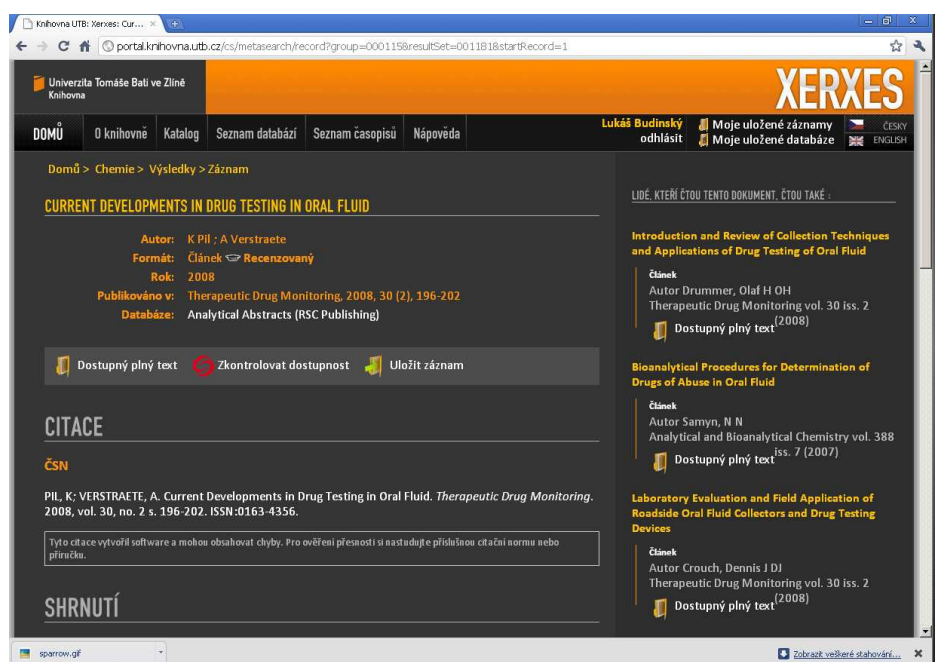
Knihovna UTB: Xerxes: Cur... ×

portal.knihovna.utb.cz/cs/metasearch/record?group=001158&resultSet=001181&startRecord=1

Univerzita Tomáše Bati ve Zlíně
Knihovna

XERXES

DOMŮ | O knihovně | Katalog | Seznam databází | Seznam časopisů | Nápověda

Lukáš Budinský
odhlásit

Moje uložené záznamy
Moje uložené databáze

ČESKY
ENGLISH

Domů > Chemie > Výsledky > Záznam

CURRENT DEVELOPMENTS IN DRUG TESTING IN ORAL FLUID

Autor: K Pil ; A Verstraete
Formát: Článek Recenzovaný
Rok: 2008
Publikováno v: Therapeutic Drug Monitoring, 2008, 30 (2), 196-202
Databáze: Analytical Abstracts (RSC Publishing)

Dostupný plný text | Zkontrolovat dostupnost | Uložit záznam

CITACE

ČSN

PIL, K; VERSTRAETE, A. Current Developments in Drug Testing in Oral Fluid. *Therapeutic Drug Monitoring*. 2008, vol. 30, no. 2 s. 196-202. ISSN:0163-4356.

Tyto citace vytvořil software a mohou obsahovat chyby. Pro ověření přesnosti si nastudujte příslušnou citační normu nebo příručku.

SHRNUTÍ

LIDÉ, KTEŘÍ ČTOU TENTO DOKUMENT, ČTOU TAKÉ :

Introduction and Review of Collection Techniques and Applications of Drug Testing of Oral Fluid
Článek
Autor Drummer, Olaf H OH
Therapeutic Drug Monitoring vol. 30 iss. 2 (2008)
Dostupný plný text

Bioanalytical Procedures for Determination of Drugs of Abuse in Oral Fluid
Článek
Autor Samyn, N N
Analytical and Bioanalytical Chemistry vol. 388 iss. 7 (2007)
Dostupný plný text

Laboratory Evaluation and Field Application of Roadside Oral Fluid Collectors and Drug Testing Devices
Článek
Autor Crouch, Dennis J DJ
Therapeutic Drug Monitoring vol. 30 iss. 2 (2008)
Dostupný plný text

sparrow.gif

Zobrazit veškerá stahování...